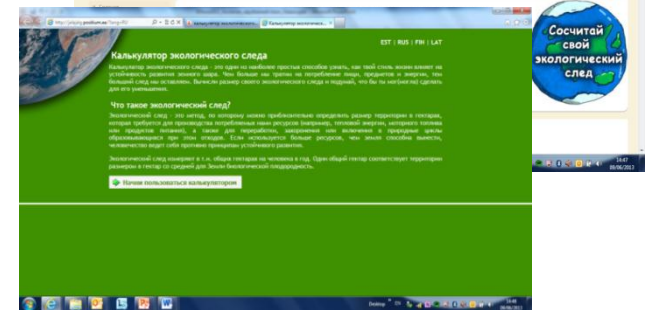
http://pbjsdy.positium.ee/?lang=RU

Калькулятор экологическо...

EST | RUS | FIN | LAT

Калькулятор экологического следа

Калькулятор экологического следа - это один из наиболее простых способов узнать, как твой стиль жизни влияет на устойчивость развития земного шара. Чем больше мы тратим на потребление пищи, предметов и энергии, тем больший след мы оставляем. Вычисли размер своего экологического следа и подумай, что бы ты мог(могла) сделать для его уменьшения.

Что такое экологический след?

Экологический след - это метод, по которому можно приблизительно определить размер территории в гектарах, которая требуется для производства потребляемых нами ресурсов (например, тепловой энергии, моторного топлива или продуктов питания), а также для переработки, захоронения или включения в природные циклы образовывающихся при этом отходов. Если используется больше ресурсов, чем земля способна вынести, человечество ведет себя противно принципам устойчивого развития.

Экологический след измеряют в т.н. общих гектарах на человека в год. Один общий гектар соответствует территории размером в гектар со средней для Земли биологической продуктивностью.

Начни пользоваться калькулятором

Сосчитай свой экологический след

Desktop

14:47
30/06/2017

16:48
30/06/2017